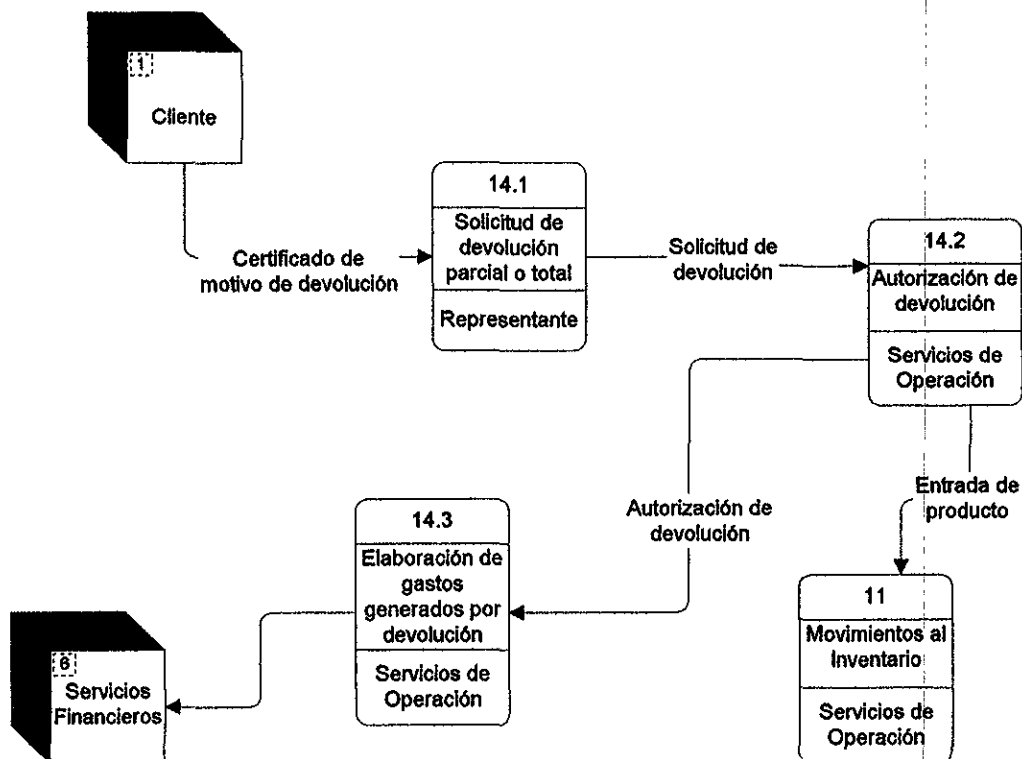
1
Cliente

Certificado de motivo de devolución

14.1
Solicitud de devolución parcial o total
Representante

Solicitud de devolución

14.2
Autorización de devolución
Servicios de Operación

Entrada de producto

Autorización de devolución

14.3
Elaboración de gastos generados por devolución
Servicios de Operación

11
Movimientos al Inventario
Servicios de Operación

6
Servicios Financieros